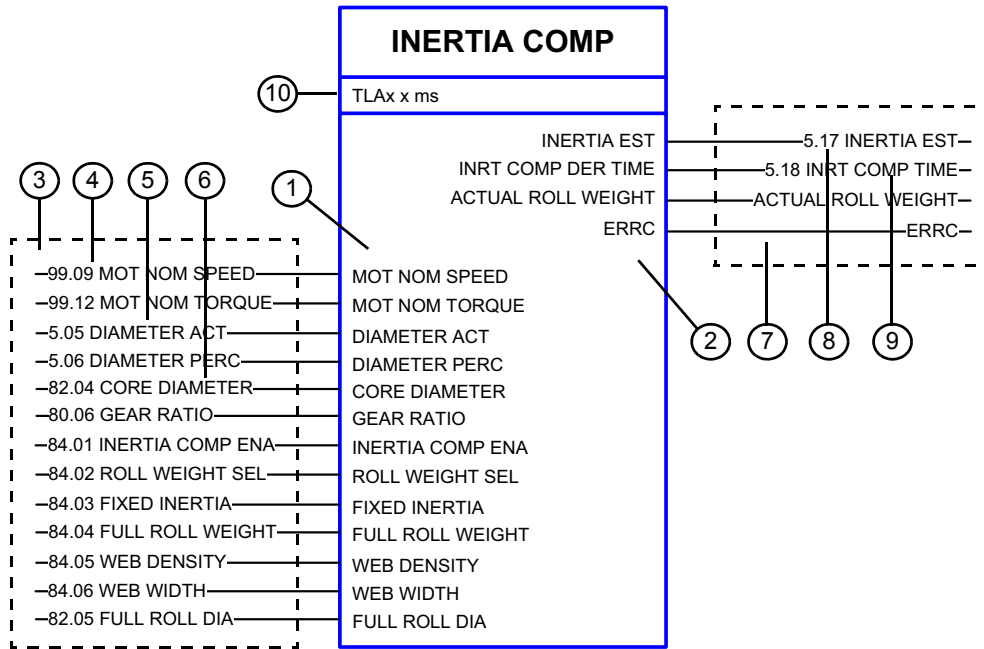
INERTIA COMP

TLAx x ms

10

1

2

3

4

5

6

7

8

9

INERTIA EST
INRT COMP DER TIME
ACTUAL ROLL WEIGHT
ERRC

5.17 INERTIA EST
5.18 INRT COMP TIME
ACTUAL ROLL WEIGHT
ERRC

99.09 MOT NOM SPEED
99.12 MOT NOM TORQUE
5.05 DIAMETER ACT
5.06 DIAMETER PERC
82.04 CORE DIAMETER
80.06 GEAR RATIO
84.01 INERTIA COMP ENA
84.02 ROLL WEIGHT SEL
84.03 FIXED INERTIA
84.04 FULL ROLL WEIGHT
84.05 WEB DENSITY
84.06 WEB WIDTH
82.05 FULL ROLL DIA

MOT NOM SPEED
MOT NOM TORQUE
DIAMETER ACT
DIAMETER PERC
CORE DIAMETER
GEAR RATIO
INERTIA COMP ENA
ROLL WEIGHT SEL
FIXED INERTIA
FULL ROLL WEIGHT
WEB DENSITY
WEB WIDTH
FULL ROLL DIA